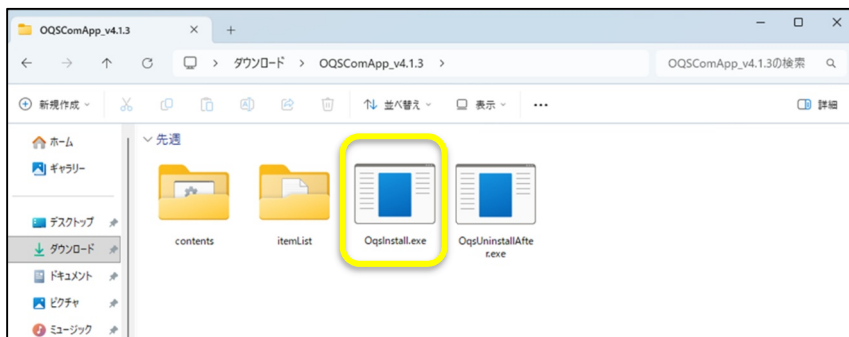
OQSComApp_v4.1.3
×
+
ダウンロード > OQSComApp_v4.1.3 >
OQSComApp_v4.1.3の検索
新規作成
並べ替え
表示
...
詳細
ホーム
ギャラリー
デスクトップ
ダウンロード
ドキュメント
ピクチャ
ミュージック
先週
contents
itemList
OqsInstall.exe
OqsUninstallAfter.exe